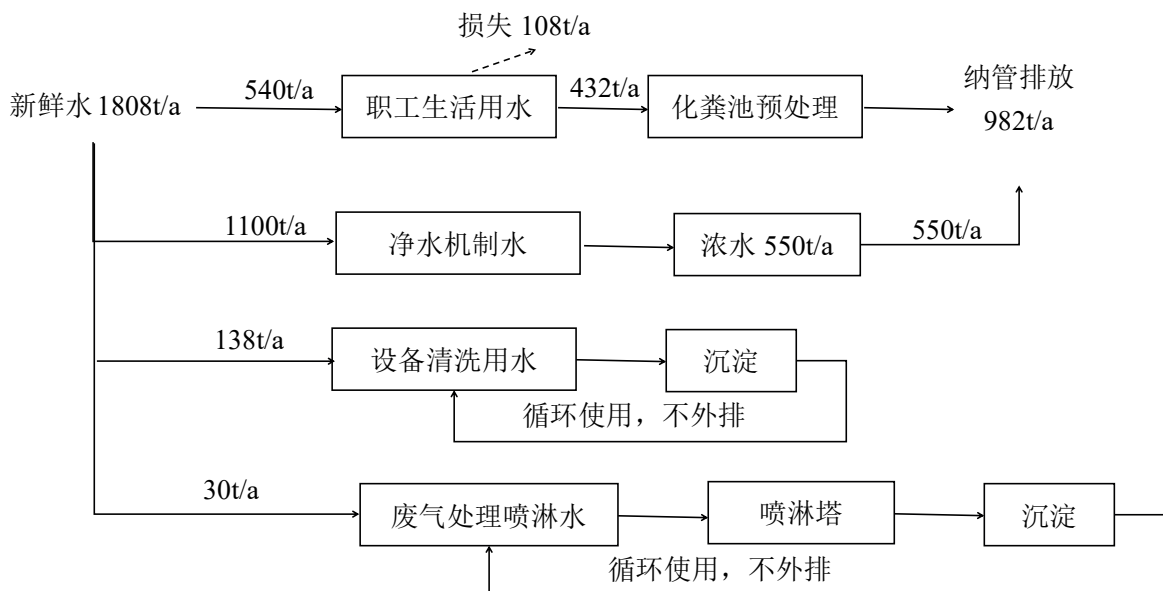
损失 108t/a

新鲜水 1808t/a

540t/a

职工生活用水

432t/a

化粪池预处理

纳管排放 982t/a

1100t/a

净水机制水

浓水 550t/a

550t/a

138t/a

设备清洗用水

沉淀

循环使用，不外排

30t/a

废气处理喷淋水

喷淋塔

沉淀

循环使用，不外排